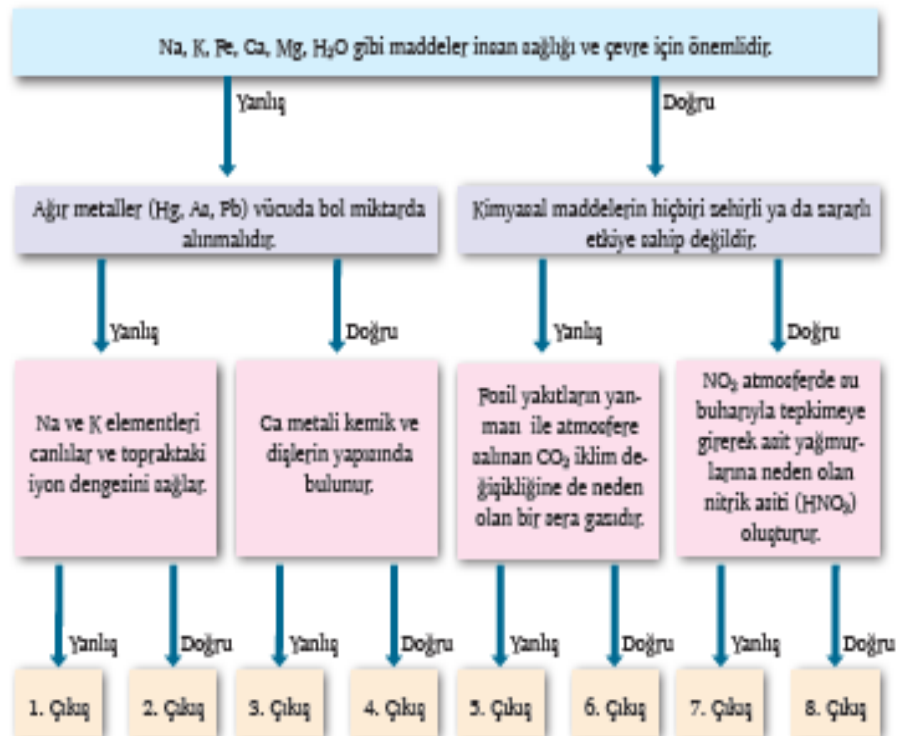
Na, K, Fe, Ca, Mg, $H_2O$ gibi maddeler insan sağlığı ve çevre için önemlidir.

Yanlış

Doğru

Ağır metaller (Hg, As, Pb) vücuda bol miktarda alınmalıdır.

Kimyasal maddelerin hiçbiri zehirli ya da zararlı etkiye sahip değildir.

Yanlış

Doğru

Yanlış

Doğru

Na ve K elementleri canlılar ve topraktaki iyon dengesini sağlar.

Ca metali kemik ve dişlerin yapısında bulunur.

Fosil yakıtların yanması ile atmosfere salınan $CO_2$ iklim değişikliğine de neden olan bir sera gazıdır.

$NO_2$ atmosferde su buharıyla tepkimeye girerek asit yağmurlarına neden olan nitrik asiti ($HNO_3$) oluşturur.

Yanlış

Doğru

Yanlış

Doğru

Yanlış

Doğru

Yanlış

Doğru

1. Çıkış

2. Çıkış

3. Çıkış

4. Çıkış

5. Çıkış

6. Çıkış

7. Çıkış

8. Çıkış